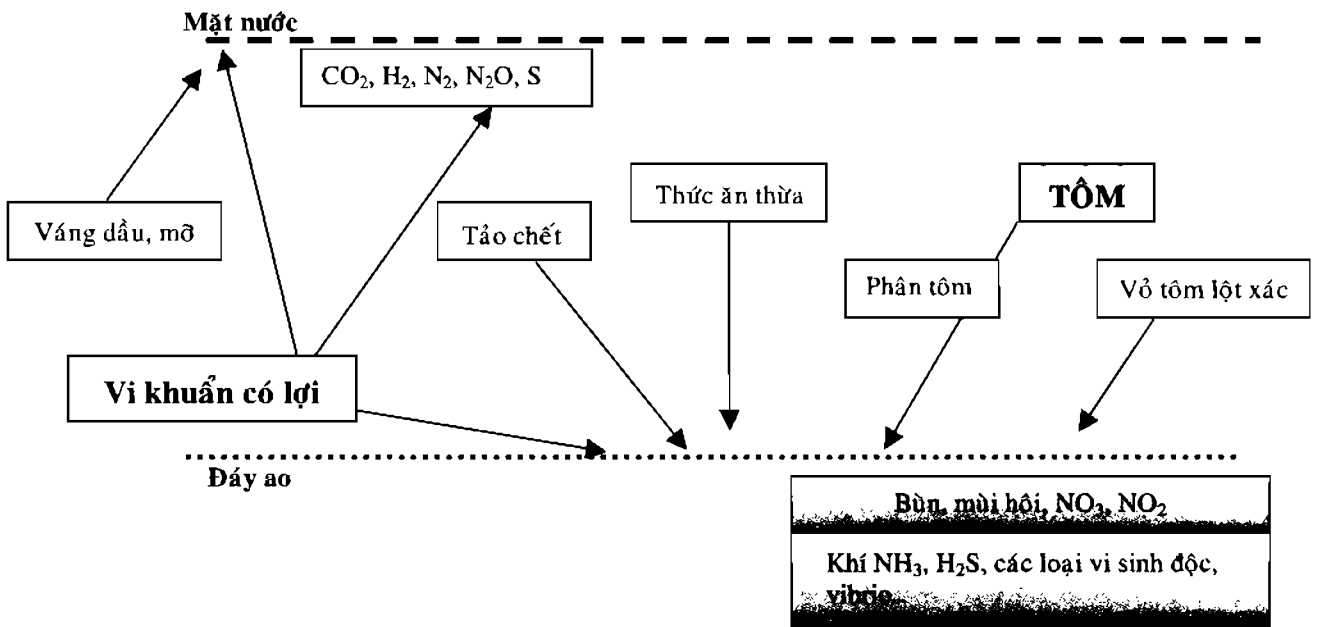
Mặt nước

$CO_2$, $H_2$, $N_2$, $N_2O$, S

Váng dầu, mỡ

Thức ăn thừa

TÔM

Tảo chết

Phân tôm

Vỏ tôm lột xác

Vi khuẩn có lợi

Đáy ao

Bùn, mùi hôi, $NO_3$, $NO_2$

Khí $NH_3$, $H_2S$, các loại vi sinh độc, vibrio